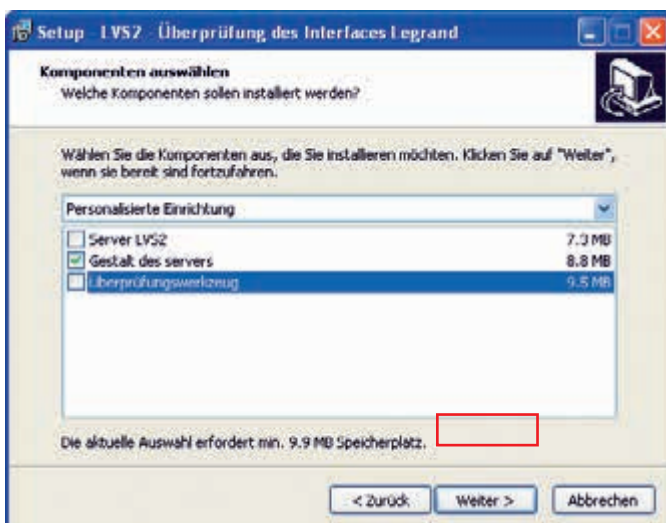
Setup - LVS2 - Überprüfung des Interfaces Legrand

Komponenten auswählen
Welche Komponenten sollen installiert werden?

Wählen Sie die Komponenten aus, die Sie installieren möchten. Klicken Sie auf "Weiter", wenn sie bereit sind fortzufahren.

Personalisierte Einrichtung

| | |
|---|---|
| Server LVS2 | 7.3 MB |
| Gestalt des servers | 8.8 MB |
| Überprüfungswerkzeug | 9.5 MB |

Die aktuelle Auswahl erfordert min. 9.9 MB Speicherplatz.

< Zurück | Weiter > | Abbrechen